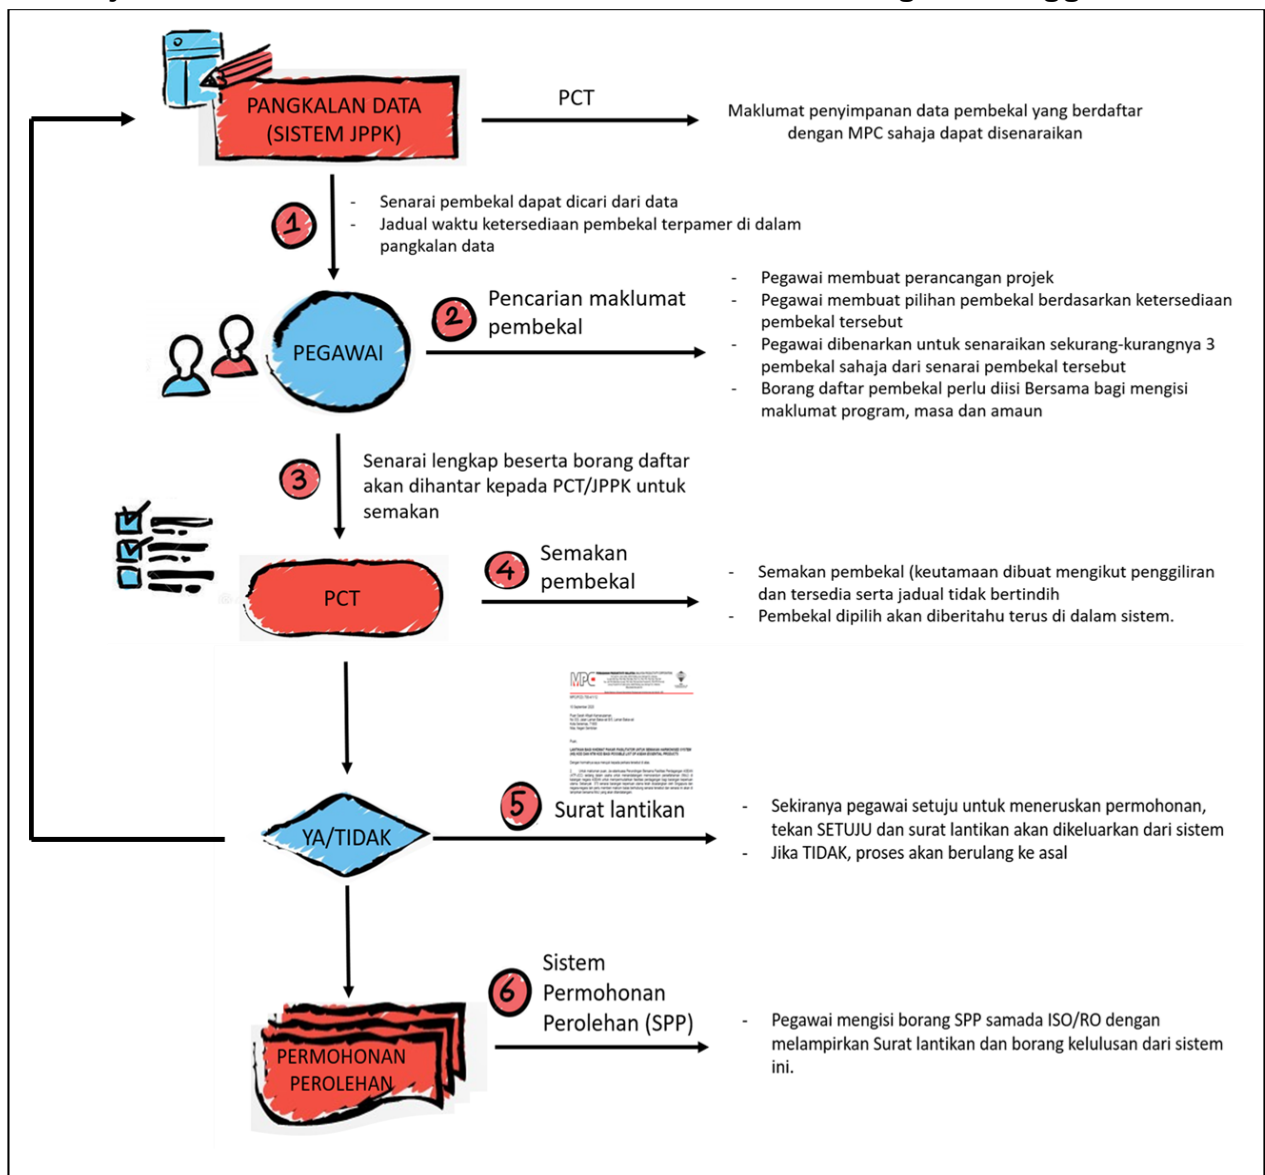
PANGKALAN DATA (SISTEM JPPK)

PCT

Maklumat penyimpanan data pembekal yang berdaftar dengan MPC sahaja dapat disenaraikan

1

- Senarai pembekal dapat dicari dari data
- Jadual waktu ketersediaan pembekal terpamer di dalam pangkalan data

PEGAWAI

2 Pencarian maklumat pembekal

- Pegawai membuat perancangan projek
- Pegawai membuat pilihan pembekal berdasarkan ketersediaan pembekal tersebut
- Pegawai dibenarkan untuk senaraikan sekurang-kurangnya 3 pembekal sahaja dari senarai pembekal tersebut
- Borang daftar pembekal perlu diisi Bersama bagi mengisi maklumat program, masa dan amaun

3 Senarai lengkap beserta borang daftar akan dihantar kepada PCT/JPPK untuk semakan

PCT

4 Semakan pembekal

- Semakan pembekal (keutamaan dibuat mengikut penggiliran dan tersedia serta jadual tidak bertindih
- Pembekal dipilih akan diberitahu terus di dalam sistem.

MPC

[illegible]

YA/TIDAK

5 Surat lantikan

- Sekiranya pegawai setuju untuk meneruskan permohonan, tekan SETUJU dan surat lantikan akan dikeluarkan dari sistem
- Jika TIDAK, proses akan berulang ke asal

PERMOHONAN PEROLEHAN

6 Sistem Permohonan Perolehan (SPP)

- Pegawai mengisi borang SPP samada ISO/RO dengan melampirkan Surat lantikan dan borang kelulusan dari sistem ini.